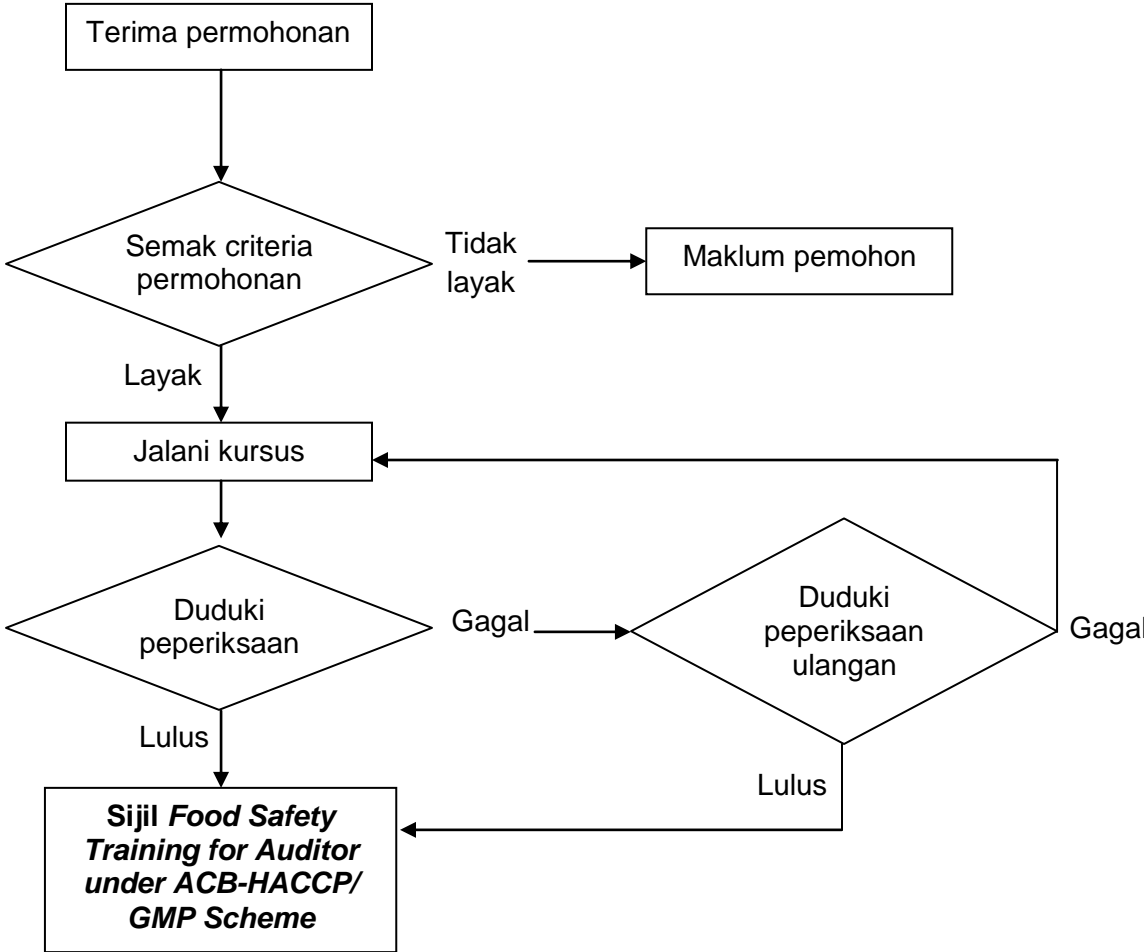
Terima permohonan

Semak criteria permohonan

Tidak layak

Maklum pemohon

Layak

Jalani kursus

Duduki peperiksaan

Gagal

Duduki peperiksaan ulangan

Gagal

Lulus

Lulus

Sijil *Food Safety Training for Auditor under ACB-HACCP/ GMP Scheme*